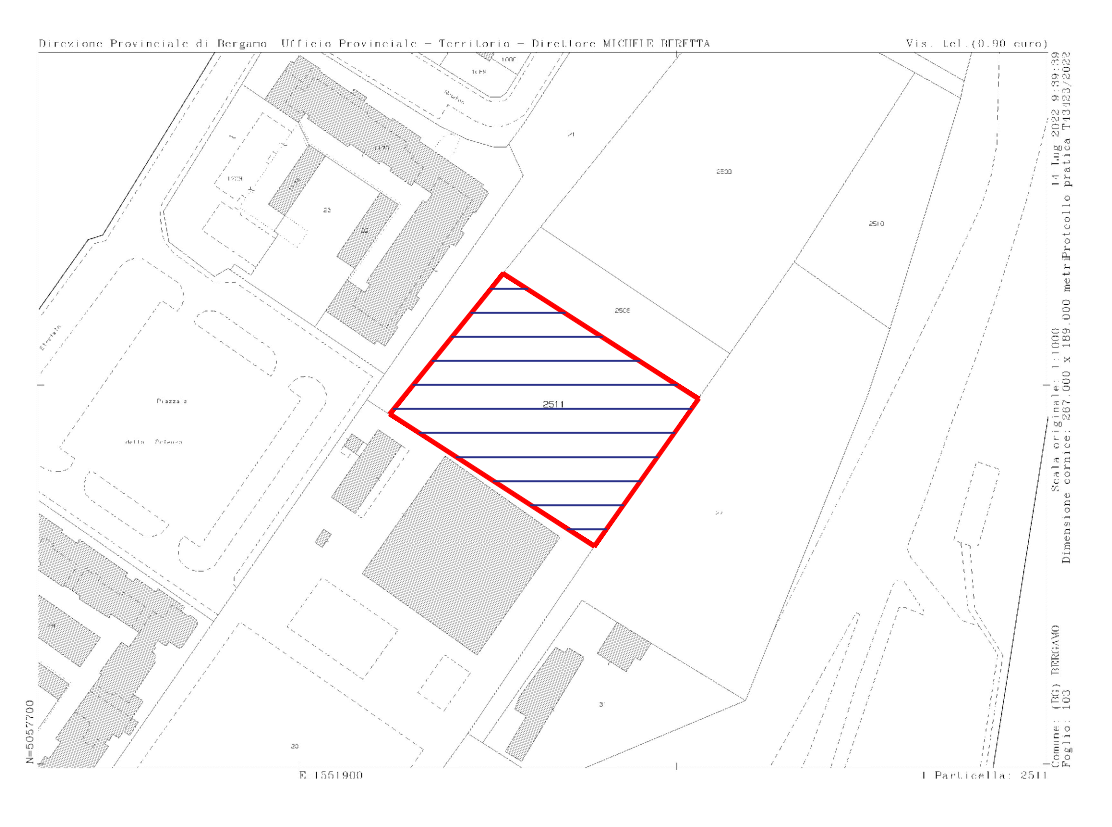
Direzione Provinciale di Bergamo Ufficio Provinciale - Territorio - Direttore MICHELE BERETTA

Vis. tel.(0.90 euro)

14 Lug 2022 9:39:39
Protocollo pratica T13323/2022

Scala originale: 1:1000
Dimensione cornice: 267.000 x 189.000 metri

Comune: (BG) BERGAMO
Foglio: 103

N=5057700

E=1551900

Particella: 2511

1000

1270

1271

22

21

2500

2510

2505

2511

Piazza
della Potenza

33

3

30